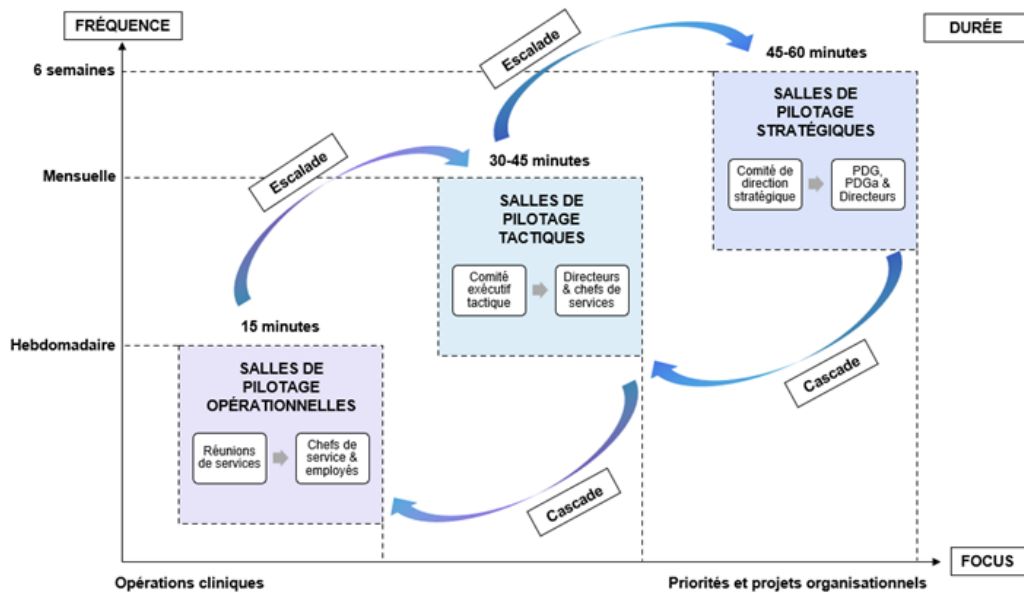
FRÉQUENCE

DURÉE

6 semaines

Mensuelle

Hebdomadaire

Escalade

45-60 minutes

SALLES DE PILOTAGE STRATÉGIQUES

Comité de direction stratégique

PDG, PDGa & Directeurs

Escalade

30-45 minutes

SALLES DE PILOTAGE TACTIQUES

Comité exécutif tactique

Directeurs & chefs de services

15 minutes

SALLES DE PILOTAGE OPÉRATIONNELLES

Réunions de services

Chefs de service & employés

Cascade

Cascade

FOCUS

Opérations cliniques

Priorités et projets organisationnels